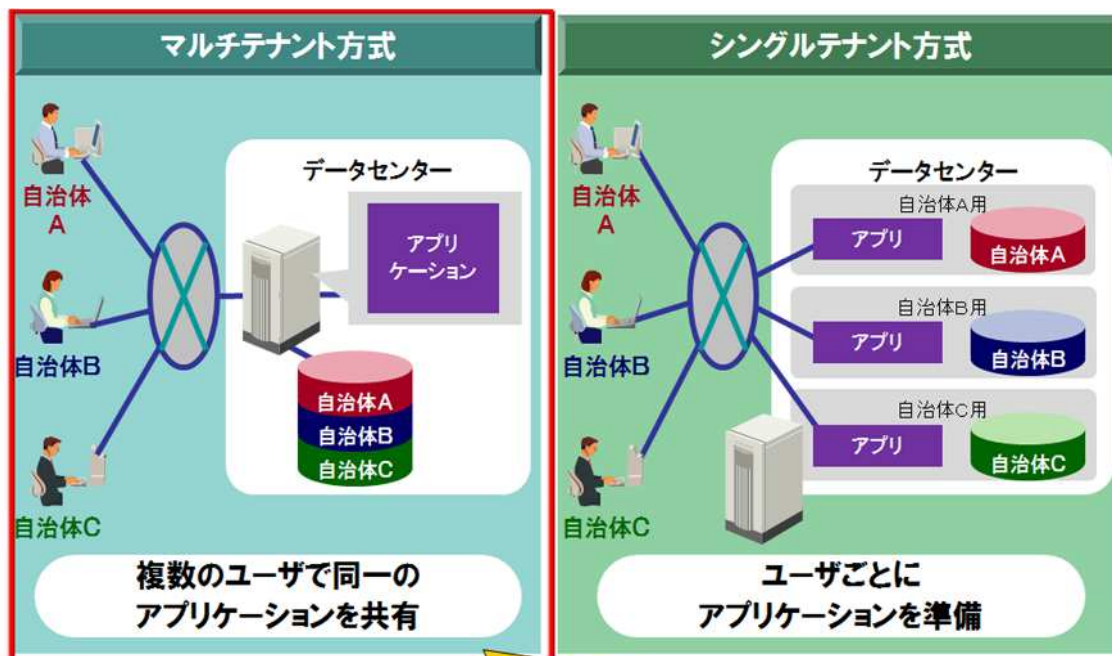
マルチテナント方式

自治体A

自治体B

自治体C

データセンター

アプリケーション

自治体A
自治体B
自治体C

複数のユーザで同一のアプリケーションを共有

シングルテナント方式

自治体A

自治体B

自治体C

データセンター

自治体A用
アプリ
自治体A

自治体B用
アプリ
自治体B

自治体C用
アプリ
自治体C

ユーザごとにアプリケーションを準備